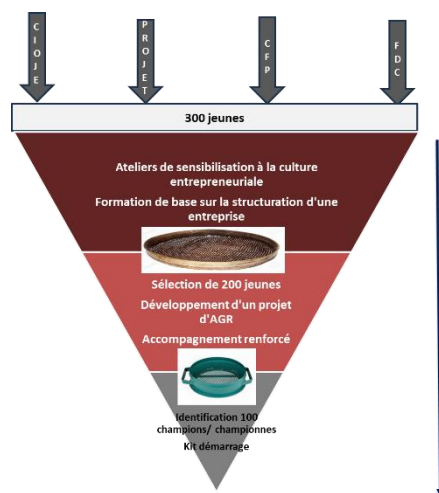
CIOJE

PROJET

CFP

FDC

300 jeunes

Ateliers de sensibilisation à la culture entrepreneuriale

Formation de base sur la structuration d'une entreprise

Sélection de 200 jeunes

Développement d'un projet d'AGR

Accompagnement renforcé

Identification 100 champions/ championnes

Kit démarrage